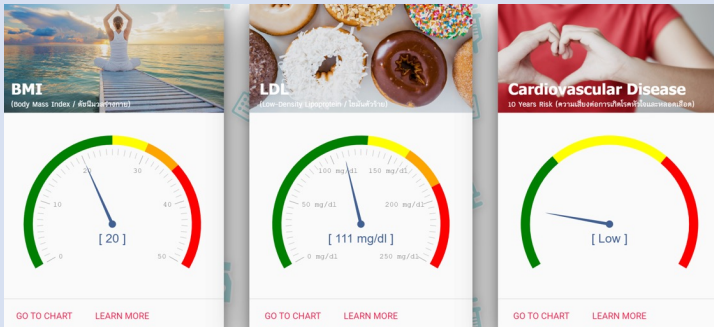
BMI
(Body Mass Index / ดัชนีมวลร่างกาย)

0
10
20
30
40
50
[ 20 ]

GO TO CHART
LEARN MORE

LDL
(Low-Density Lipoprotein / ไขมันตัวร้าย)

0 mg/dl
50 mg/dl
100 mg/dl
150 mg/dl
200 mg/dl
250 mg/dl
[ 111 mg/dl ]

GO TO CHART
LEARN MORE

Cardiovascular Disease
10 Years Risk (ความเสี่ยงต่อการเกิดโรคหัวใจและหลอดเลือด)

[ Low ]

GO TO CHART
LEARN MORE